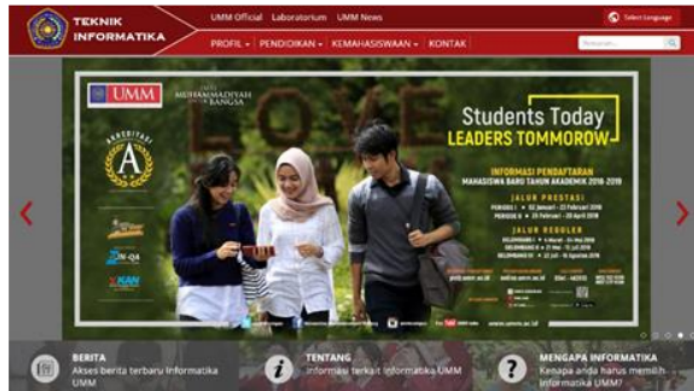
TEKNIK INFORMATIKA

UMM Official Laboratorium UMM News

Select Language

PROFIL ▾ PENDIDIKAN ▾ KEMAHASISWAAN ▾ KONTAK

Pencarian...

UMM

DARI MUHAMMADIYAH UNTUK BANGSA

AKREDITASI A

Students Today LEADERS TOMMOROW

INFORMASI PENDAFTARAN MAHASISWA BARU TAHUN AKADEMIK 2018-2019

JALUR PRESTASI

PERIODE I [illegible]
PERIODE II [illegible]

JALUR REGULER

GELOMBANG I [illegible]
GELOMBANG II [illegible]
GELOMBANG III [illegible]

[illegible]

www.umm.ac.id

BERITA
Akses berita terbaru Informatika UMM

TENTANG
Informasi terkait Informatika UMM

MENGAPA INFORMATIKA
Kenapa anda harus memilih Informatika UMM?